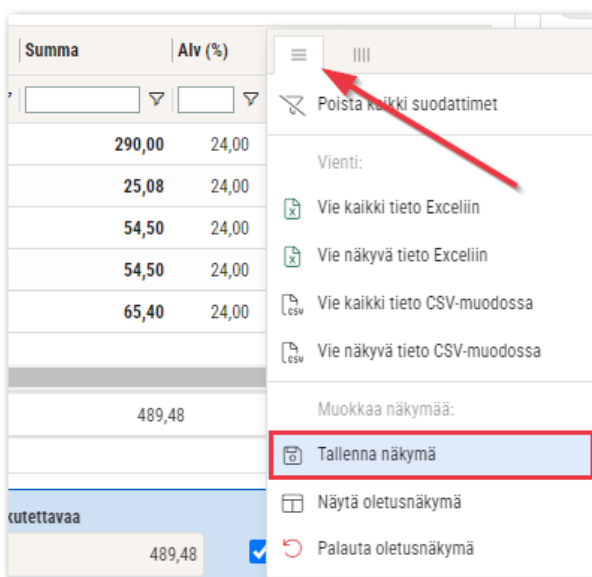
| Summa | Alv (%) |
|---|---|
| 290,00 | 24,00 |
| 25,08 | 24,00 |
| 54,50 | 24,00 |
| 54,50 | 24,00 |
| 65,40 | 24,00 |

489,48

kutettavaa

489,48

Poista kaikki suodattimet

Vienti:

Vie kaikki tieto Exceliin

Vie näkyvä tieto Exceliin

Vie kaikki tieto CSV-muodossa

Vie näkyvä tieto CSV-muodossa

Muokkaa näkymää:

Tallenna näkymä

Näytä oletusnäkymä

Palauta oletusnäkymä